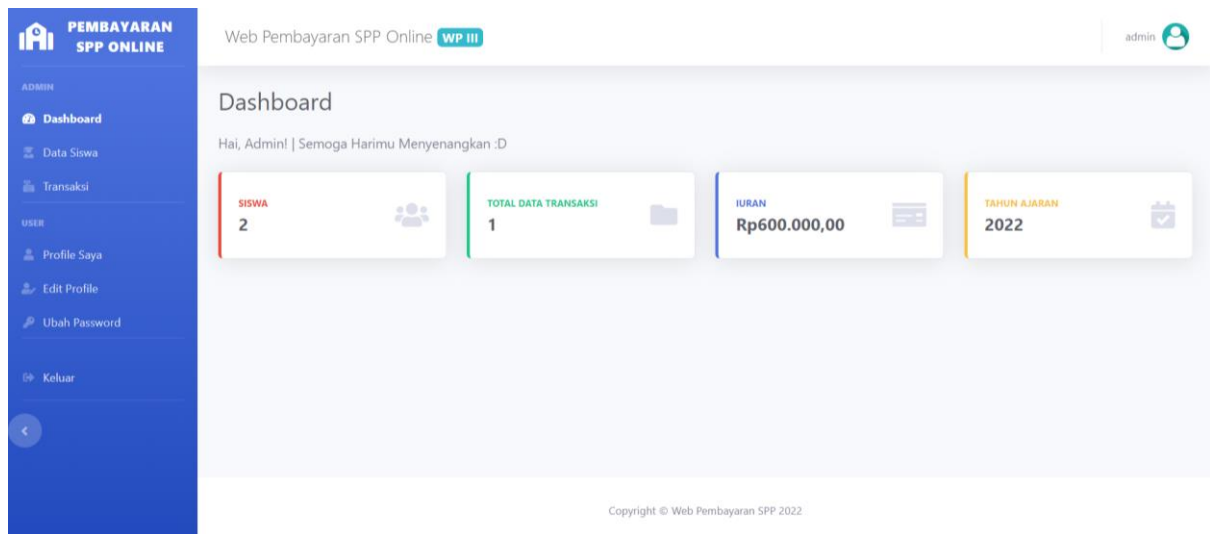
PEMBAYARAN SPP ONLINE

ADMIN

Dashboard

Data Siswa

Transaksi

USER

Profile Saya

Edit Profile

Ubah Password

Keluar

Web Pembayaran SPP Online WP III

admin

Dashboard

Hai, Admin! | Semoga Harimu Menyenangkan :D

SISWA
2

TOTAL DATA TRANSAKSI
1

IURAN
Rp600.000,00

TAHUN AJARAN
2022

Copyright © Web Pembayaran SPP 2022